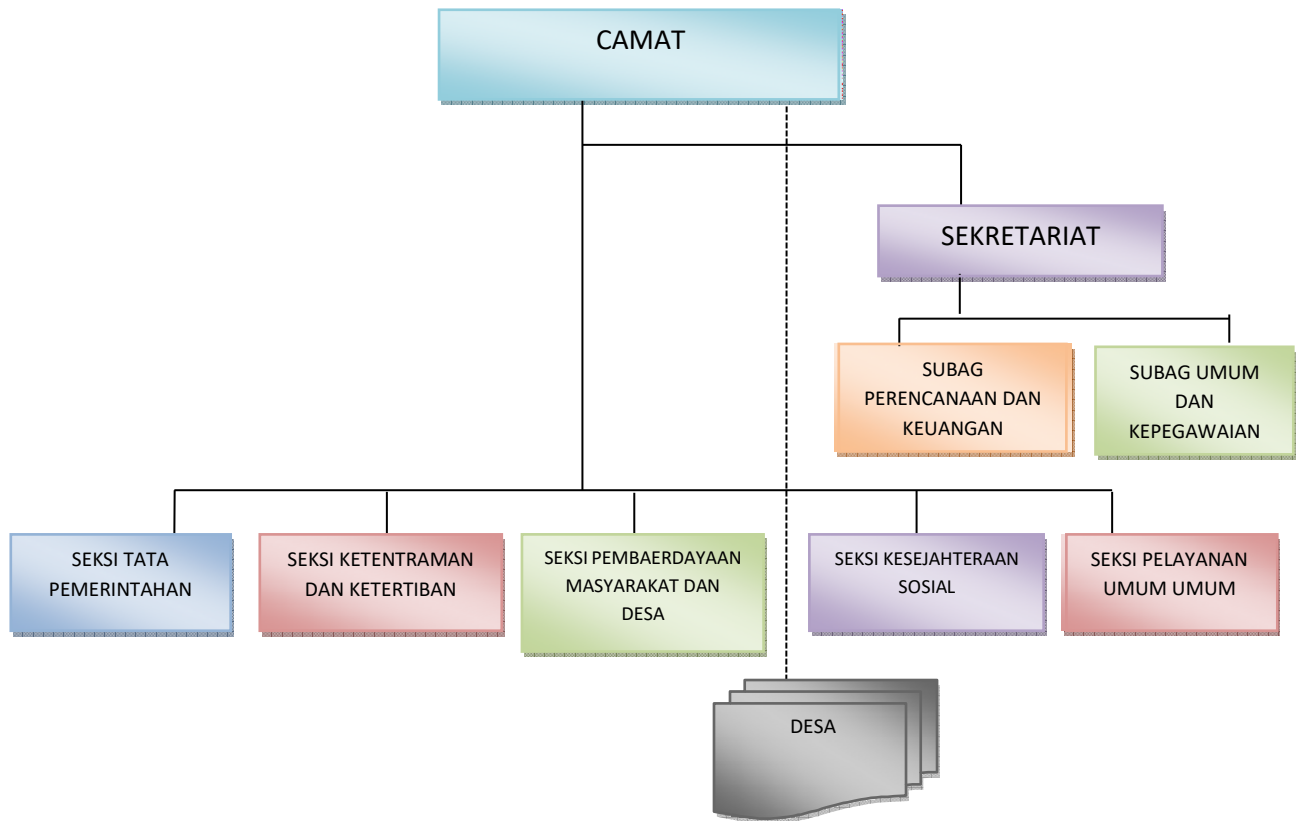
CAMAT

SEKRETARIAT

SUBAG PERENCANAAN DAN KEUANGAN

SUBAG UMUM DAN KEPEGAWAIAN

SEKSI TATA PEMERINTAHAN

SEKSI KETENTRAMAN DAN KETERTIBAN

SEKSI PEMBAERDAYAAN MASYARAKAT DAN DESA

SEKSI KESEJAHTERAAN SOSIAL

SEKSI PELAYANAN UMUM UMUM

DESA